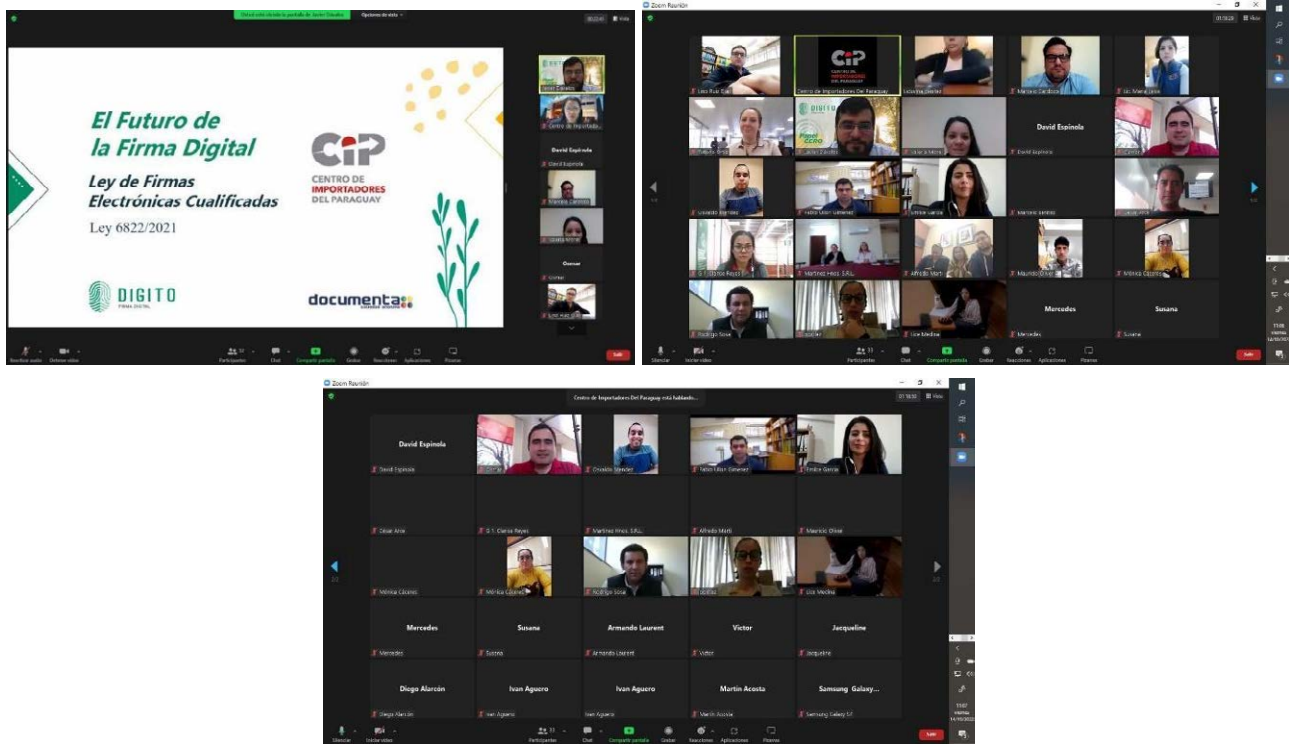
Usted está viendo la pantalla de Javier Caballo  Opciones de vista

El Futuro de la Firma Digital

Ley de Firmas Electrónicas Cualificadas

Ley 6822/2021

CiP
CENTRO DE IMPORTADORES DEL PARAGUAY

DIGITO
FIRMA DIGITAL

documenta

David Espinola

Osmar

Salir

Zoom Reunión

David Espinola

Mercedes

Susana

Salir

Zoom Reunión

Centro de Importadores Del Paraguay está hablando...

David Espinola

Mercedes

Susana

Armando Laurent

Victor

Jacqueline

Diego Alarcón

Ivan Aguero

Ivan Aguero

Martin Acosta

Samsung Galaxy...

Silenciar  Iniciar video  Participantes  Chat  Compartir pantalla  Grabar  Reacciones  Aplicaciones  Pizarras

Salir